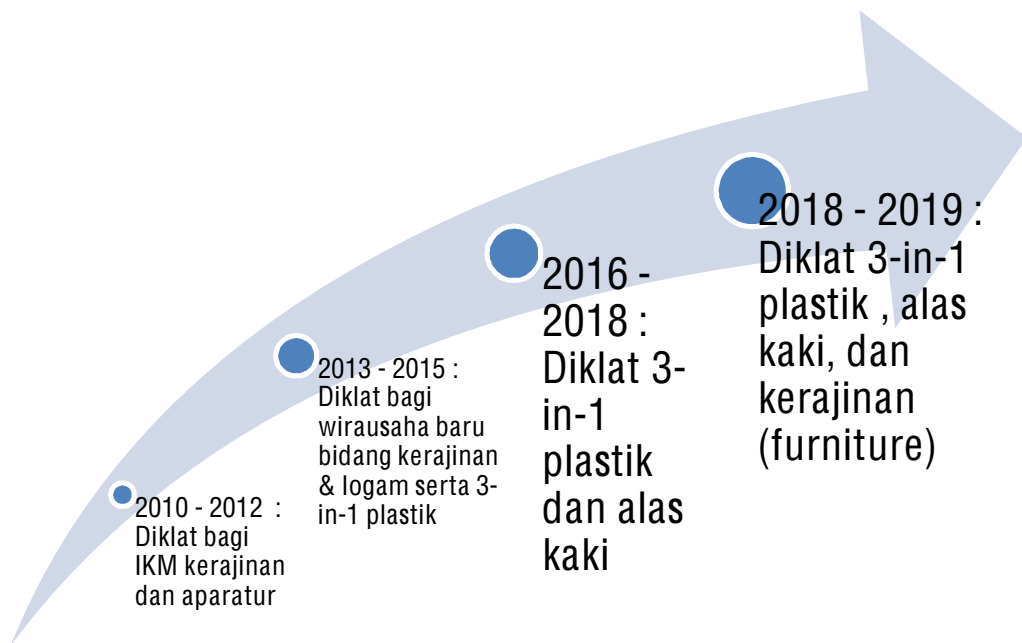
2010 - 2012 : Diklat bagi IKM kerajinan dan aparatur

2013 - 2015 : Diklat bagi wirausaha baru bidang kerajinan & logam serta 3-in-1 plastik

2016 - 2018 : Diklat 3-in-1 plastik dan alas kaki

2018 - 2019 : Diklat 3-in-1 plastik , alas kaki, dan kerajinan (furniture)